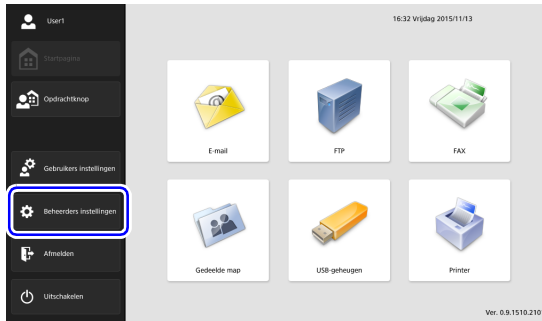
User1

Startpagina

Opdrachtknop

Gebruikers instellingen

Beheerders instellingen

Afmelden

Uitschakelen

16:32 Vrijdag 2015/11/13

E-mail

FTP

FAX

Gedeelde map

USB-geheugen

Printer

Ver. 0.9.1510.210